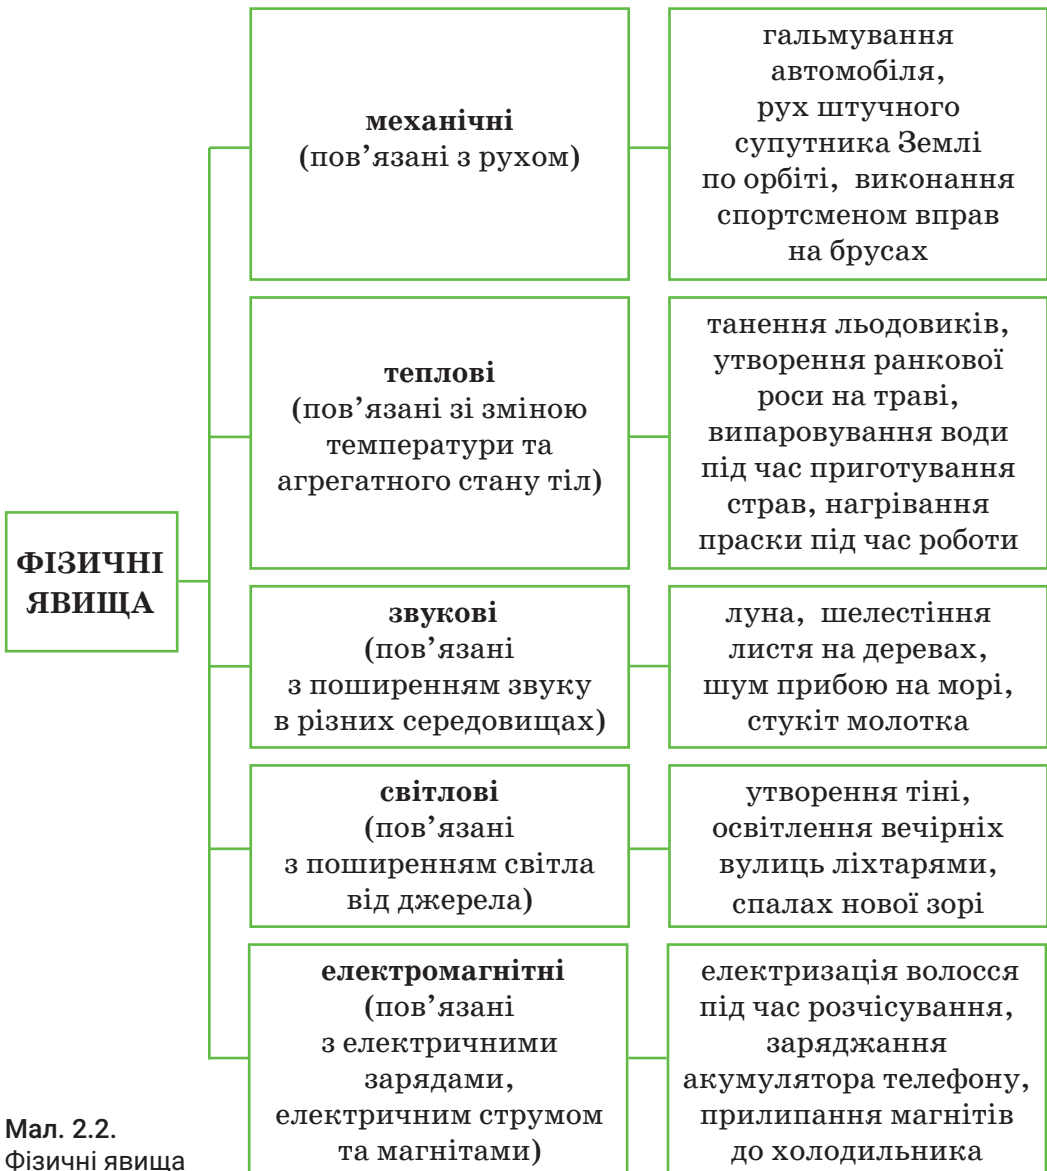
ФІЗИЧНІ ЯВИЩА

механічні
(пов'язані з рухом)

гальмування автомобіля, рух штучного супутника Землі по орбіті, виконання спортсменом вправ на брусах

теплові
(пов'язані зі зміною температури та агрегатного стану тіл)

танення льодовиків, утворення ранкової роси на траві, випаровування води під час приготування страв, нагрівання праски під час роботи

звукові
(пов'язані з поширенням звуку в різних середовищах)

луна, шелестіння листя на деревах, шум прибою на морі, стукіт молотка

світлові
(пов'язані з поширенням світла від джерела)

утворення тіні, освітлення вечірніх вулиць ліхтарями, спалах нової зорі

електромагнітні
(пов'язані з електричними зарядами, електричним струмом та магнітами)

електризація волосся під час розчісування, заряджання акумулятора телефону, прилипання магнітів до холодильника

Мал. 2.2.
Фізичні явища